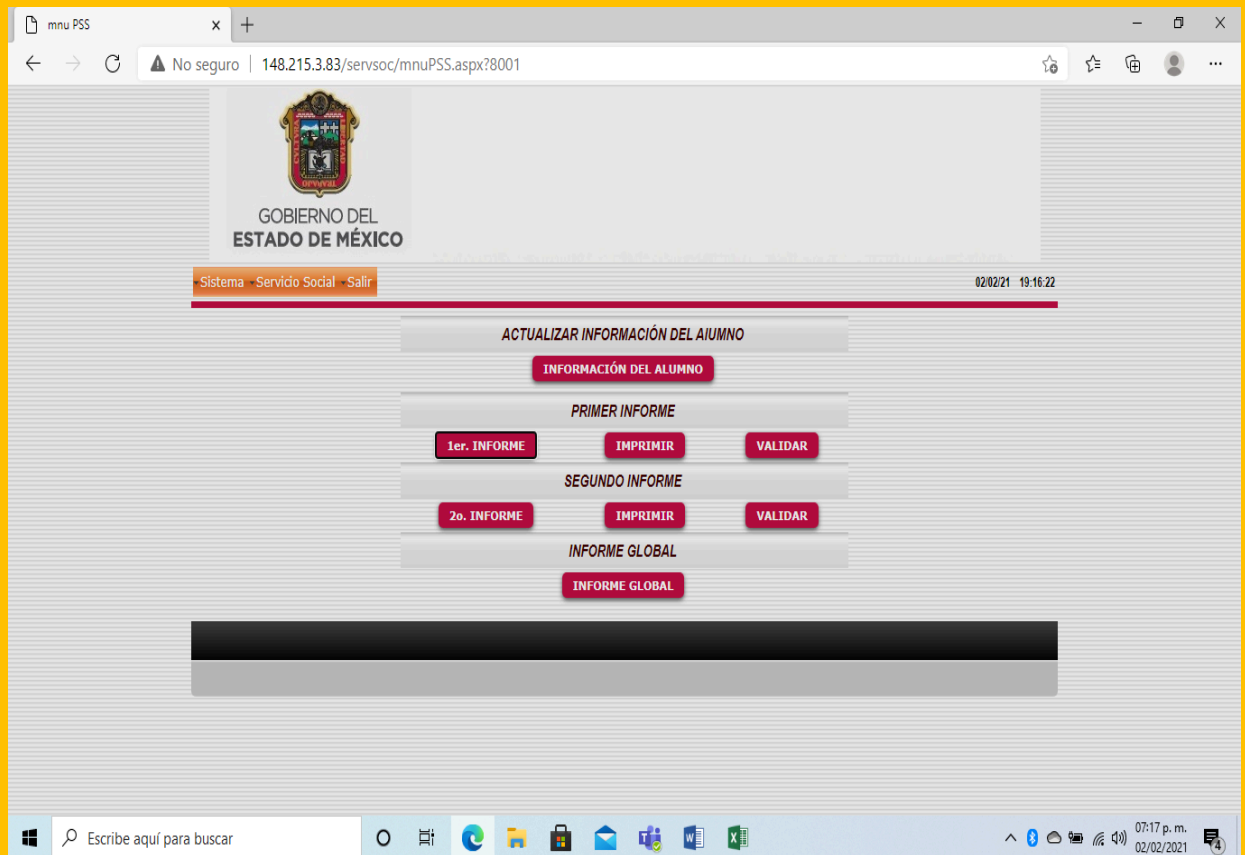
mnu PSS ×

No seguro | 148.215.3.83/servsoc/mnuPSS.aspx?8001

GOBIERNO DEL
ESTADO DE MÉXICO

Sistema Servicio Social Salir

02/02/21 19:16:22

ACTUALIZAR INFORMACIÓN DEL AlUMNO

INFORMACIÓN DEL ALUMNO

PRIMER INFORME

1er. INFORME IMPRIMIR VALIDAR

SEGUNDO INFORME

2o. INFORME IMPRIMIR VALIDAR

INFORME GLOBAL

INFORME GLOBAL

Escribe aquí para buscar

07:17 p. m.
02/02/2021

4